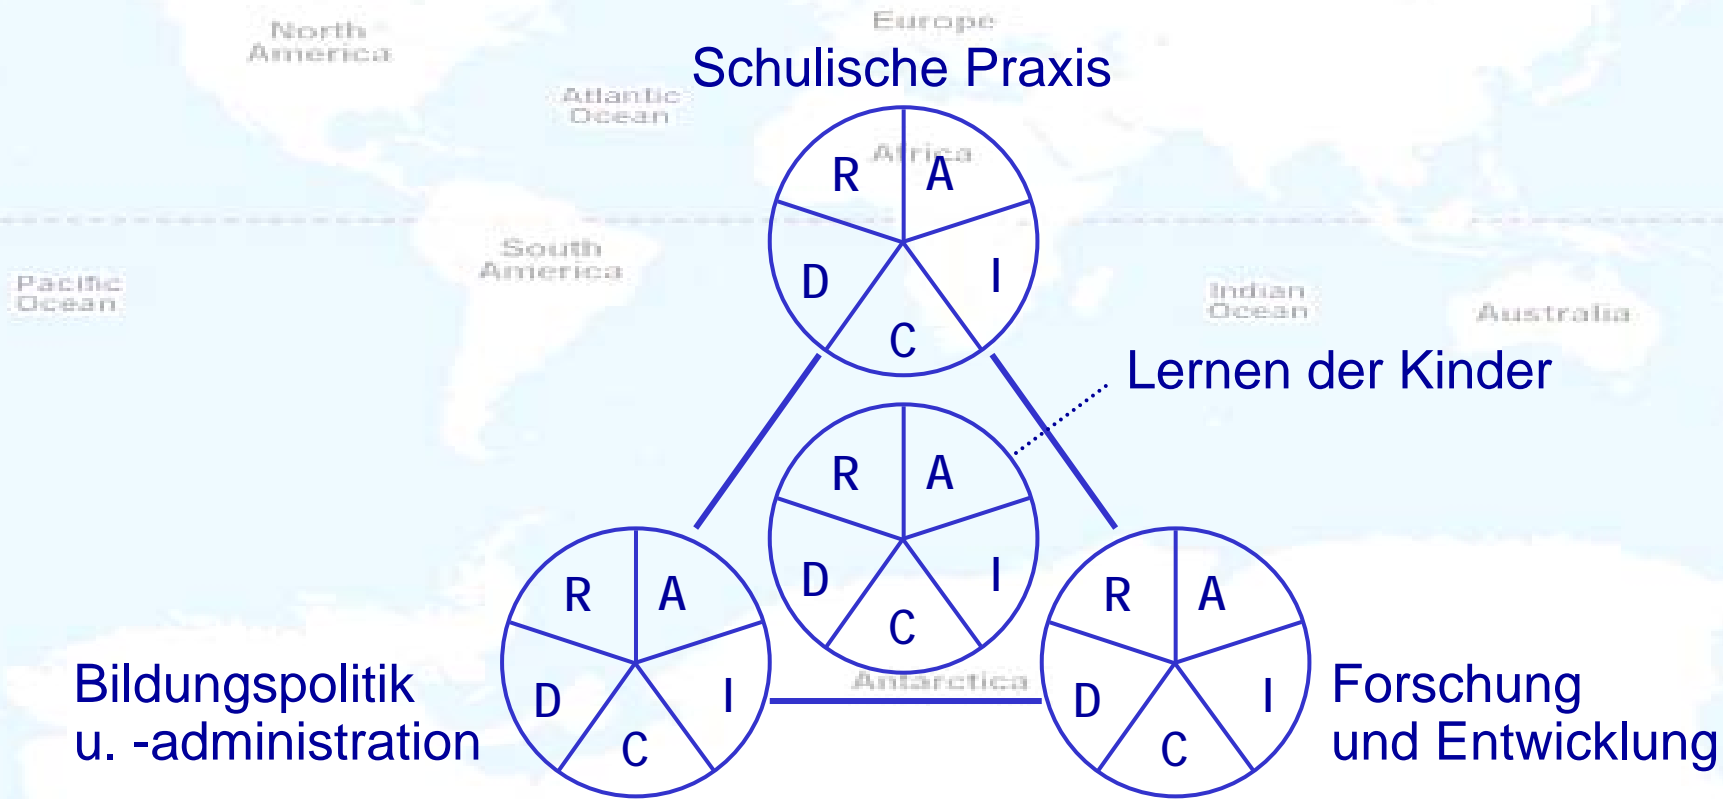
North America

Europe

Schulische Praxis

Atlantic Ocean

R A Africa

D I

C

South America

Pacific Ocean

Indian Ocean

Australia

Lernen der Kinder

R A

D I

C

R A

D I

C

R A

D I

C

Antarctica

Bildungspolitik u. -administration

Forschung und Entwicklung